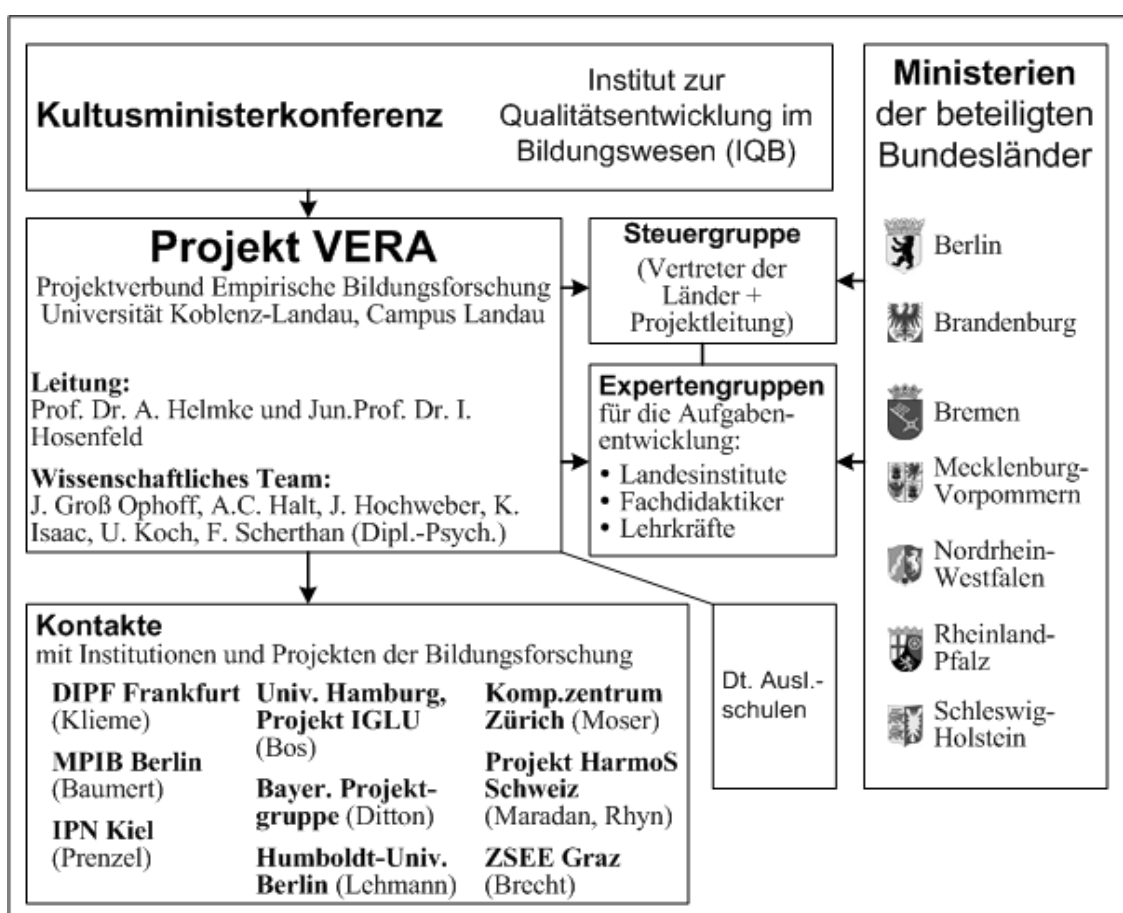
Kultusministerkonferenz

Institut zur Qualitätsentwicklung im Bildungswesen (IQB)

Ministerien der beteiligten Bundesländer

Berlin

Brandenburg

Bremen

Mecklenburg-Vorpommern

Nordrhein-Westfalen

Rheinland-Pfalz

Schleswig-Holstein

Projekt VERA
Projektverbund Empirische Bildungsforschung Universität Koblenz-Landau, Campus Landau

Leitung:
Prof. Dr. A. Helmke und Jun.Prof. Dr. I. Hosenfeld

Wissenschaftliches Team:
J. Groß Ophoff, A.C. Halt, J. Hochweber, K. Isaac, U. Koch, F. Scherthan (Dipl.-Psych.)

Steuergruppe
(Vertreter der Länder + Projektleitung)

Expertengruppen
für die Aufgabenentwicklung:
• Landesinstitute
• Fachdidaktiker
• Lehrkräfte

Kontakte
mit Institutionen und Projekten der Bildungsforschung

DIPF Frankfurt (Klieme)

MPIB Berlin (Baumert)

IPN Kiel (Prenzel)

Univ. Hamburg, Projekt IGLU (Bos)

Bayer. Projektgruppe (Ditton)

Humboldt-Univ. Berlin (Lehmann)

Komp.zentrum Zürich (Moser)

Projekt HarmoS Schweiz (Maradan, Rhyn)

ZSEE Graz (Brecht)

Dt. Ausl.-schulen